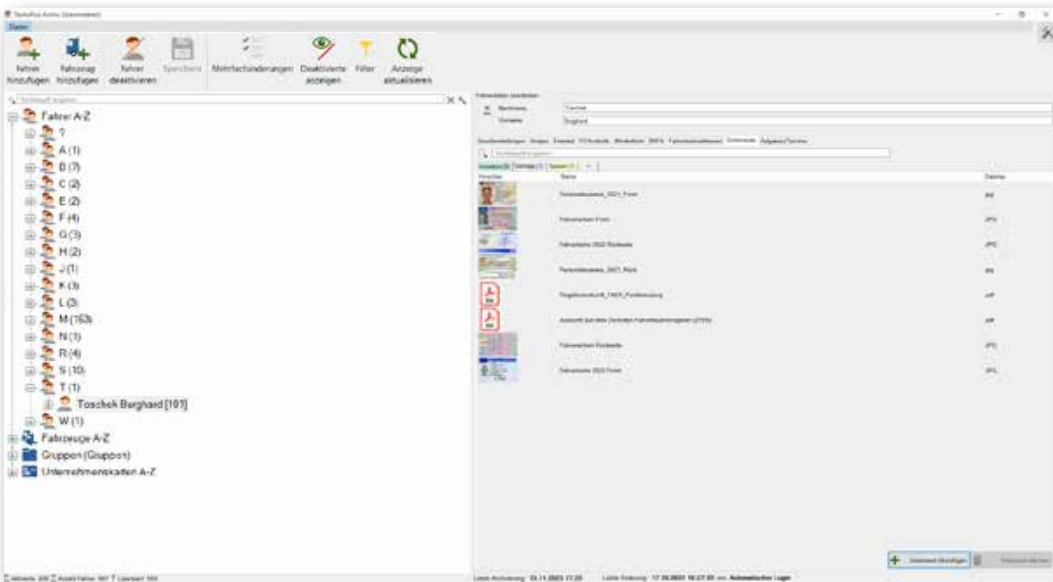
Datei

Fahrer hinzufügen | Fahrzeug hinzufügen | Fahrer deaktivieren | Speichern | Mehrfachänderungen | Deaktivierte anzeigen | Filter | Anzeige aktualisieren

Fahrer A-Z
?
A (1)
B (7)
C (2)
E (2)
F (4)
G (3)
H (2)
J (1)
K (3)
L (3)
M (163)
N (1)
R (4)
S (10)
T (1)
Toschek Burghard [101]
W (1)
Fahrzeuge A-Z
Gruppen (Gruppen)
Unternehmenskarten A-Z

Nachname | Toschek
Vorname | Burghard

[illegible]

| Vorschau | Name | Dateiw |
|---|---|---|
| | Personalausweis_2021_Front | |
| | Führerschein Front | JPG |
| | Fahrerkarte 2022 Rückseite | JPG |
| | Personalausweis_2021_Rück | |
| | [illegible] | pdf |
| | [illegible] | pdf |
| | Führerschein Rückseite | JPG |
| | Fahrerkarte 2022 Front | JPG |

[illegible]